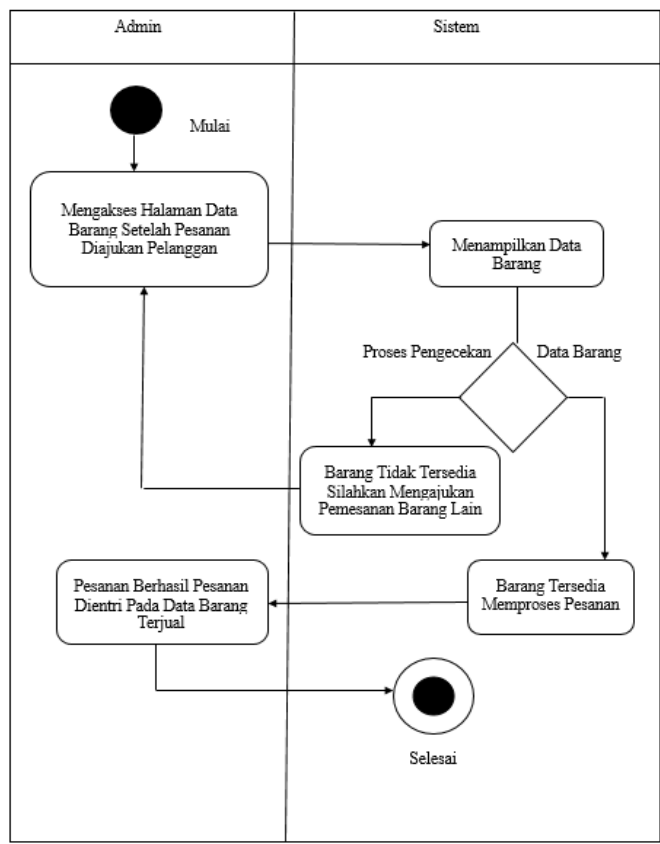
Admin

Sistem

Mulai

Mengakses Halaman Data Barang Setelah Pesanan Diajukan Pelanggan

Menampilkan Data Barang

Proses Pengecekan

Data Barang

Barang Tidak Tersedia Silahkan Mengajukan Pemesanan Barang Lain

Pesanan Berhasil Pesanan Dientri Pada Data Barang Terjual

Barang Tersedia Memproses Pesanan

Selesai